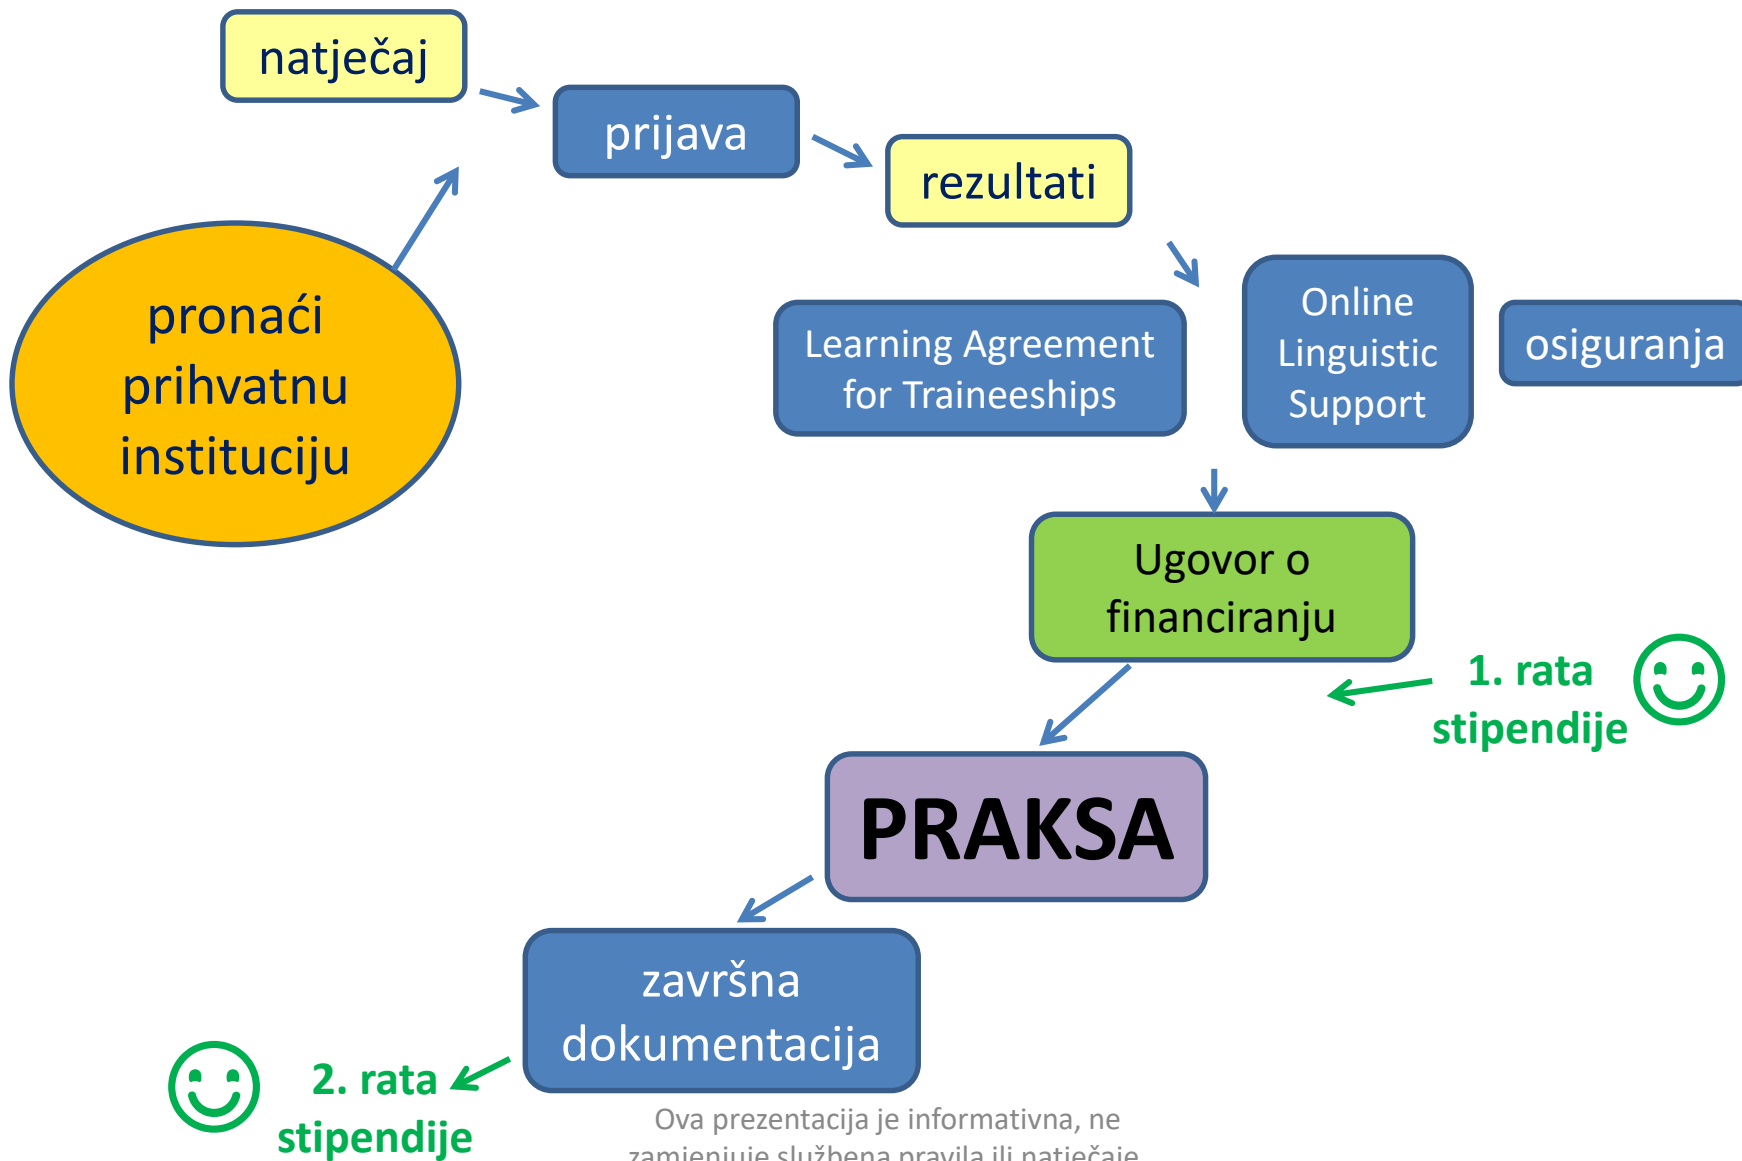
natječaj

prijava

rezultati

pronaći prihvatnu instituciju

Learning Agreement for Traineeships

Online Linguistic Support

osiguranja

Ugovor o financiranju

1. rata stipendije

PRAKSA

završna dokumentacija

2. rata stipendije

Ova prezentacija je informativna, ne zamjenjuje službena pravila ili natječaje